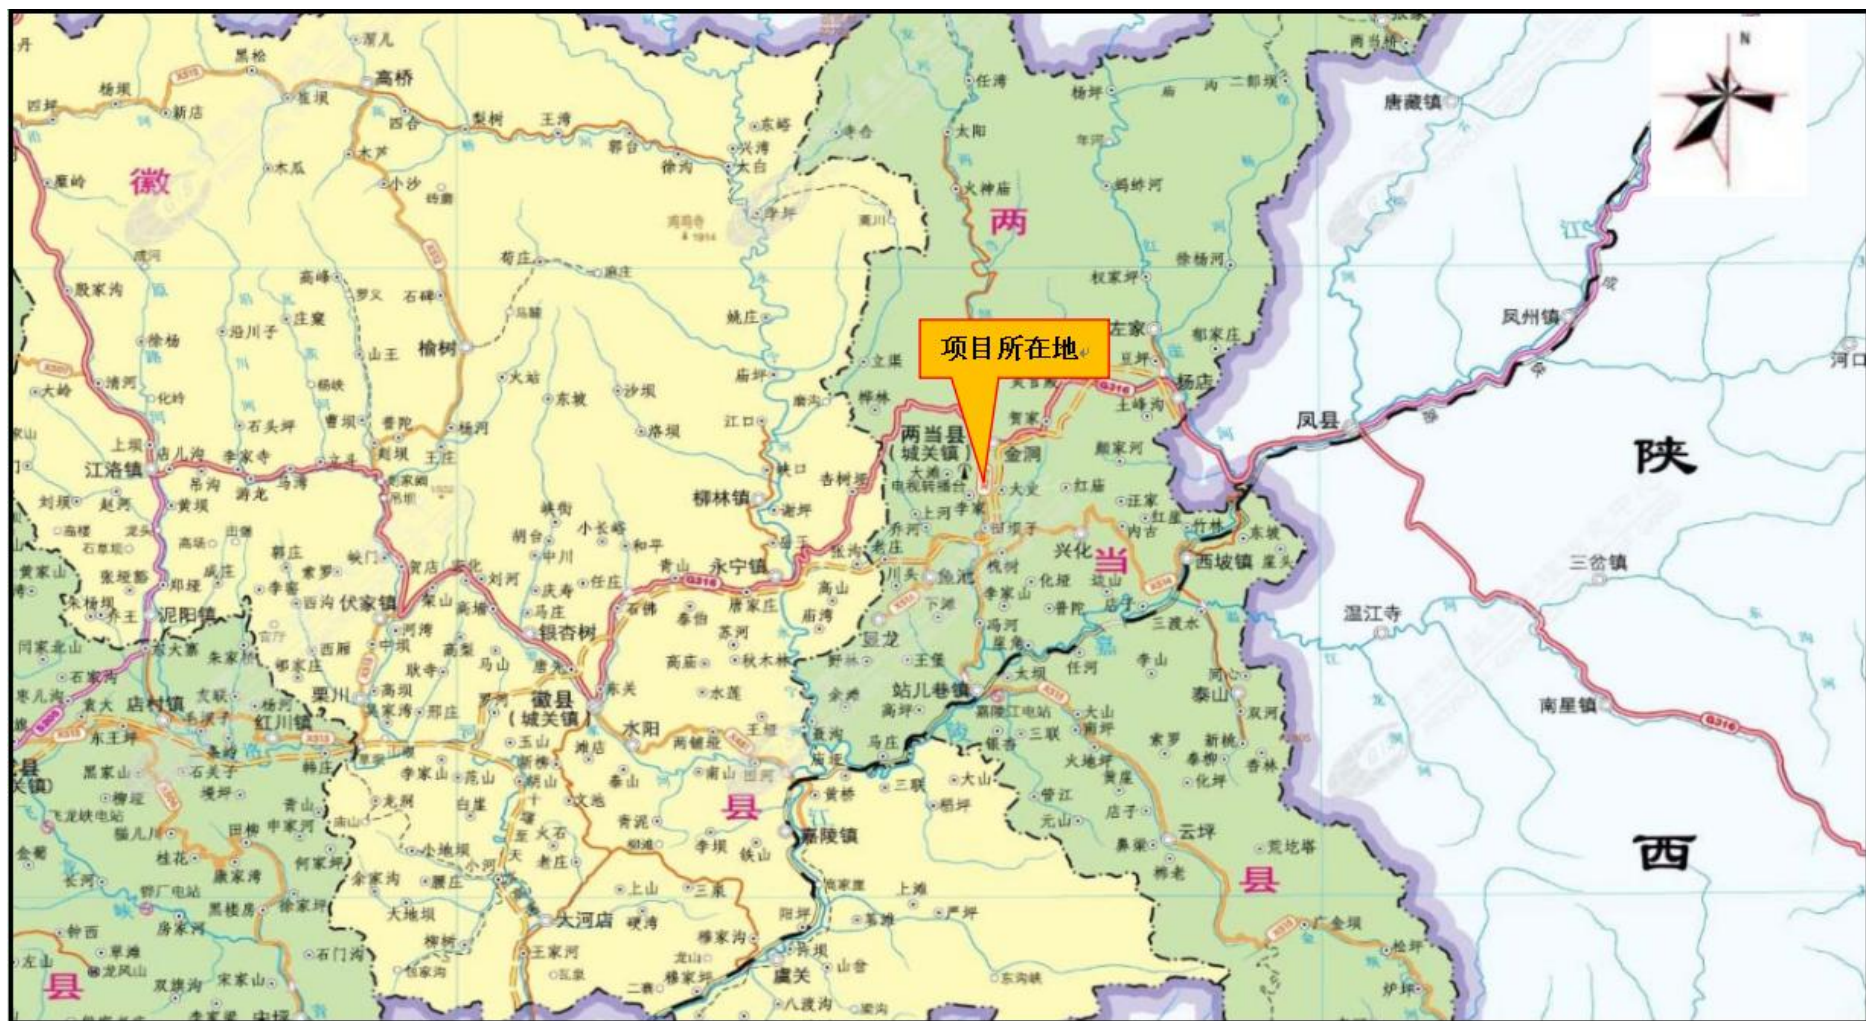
项目所在地

N

徽
县
两
当
县
陕
西

两当县
(城关镇)
徽县
(城关镇)

高桥
榆树
江洛镇
伏家镇
泥阳镇
银杏树
永宁镇
柳林镇
栗川
红川镇
店村镇
水阳
站儿巷镇
嘉陵镇
大河店
虞关
金洞
兴化
西坡镇
杨店
左家
云坪
泰山
唐藏镇
凤州镇
凤县
三岔镇
温江寺
南星镇
河口

G316